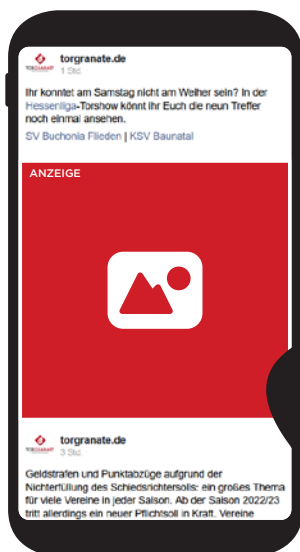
torgranate.de
1 Std.

Ihr konntet am Samstag nicht am Weiher sein? In der Hessenliga-Torshow könnt ihr Euch die neun Treffer noch einmal ansehen.

SV Buchonia Flieden | KSV Baunatal

ANZEIGE

torgranate.de
3 Std.

Geldstrafen und Punktabzüge aufgrund der Nichterfüllung des Schiedsrichtersolls: ein großes Thema für viele Vereine in jeder Saison. Ab der Saison 2022/23 tritt allerdings ein neuer Pflichtsoll in Kraft. Vereine